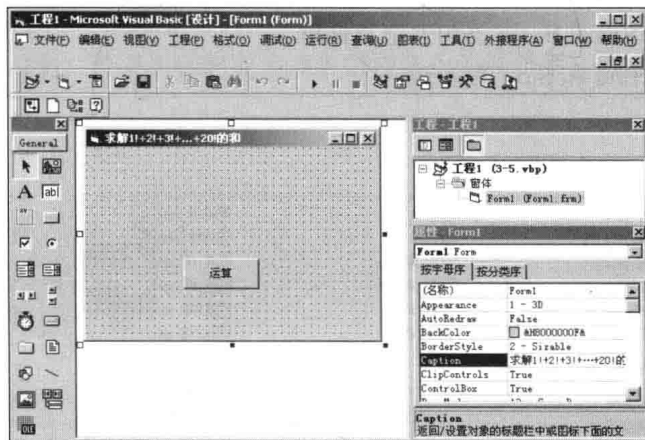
工程1 - Microsoft Visual Basic [设计] - [Form1 (Form)]

文件(F) 编辑(E) 视图(V) 工程(P) 格式(O) 调试(D) 运行(R) 查询(U) 图表(I) 工具(T) 外接程序(A) 窗口(W) 帮助(H)

General

求解1!+2!+3!+...+20!的和

运算

工程 - 工程1

工程1 (3-5.vbp)
窗体
Form1 (Form1.frm)

属性 - Form1

Form1 Form

按字母序 | 按分类序

| | |
|---|---|
| (名称) | Form1 |
| Appearance | 1 - 3D |
| AutoRedraw | False |
| BackColor | &H8000000F& |
| BorderStyle | 2 - Sizable |
| Caption | 求解1!+2!+3!+…+20!的 |
| ClipControls | True |
| ControlBox | True |

Caption
返回/设置对象的标题栏中或图标下面的文